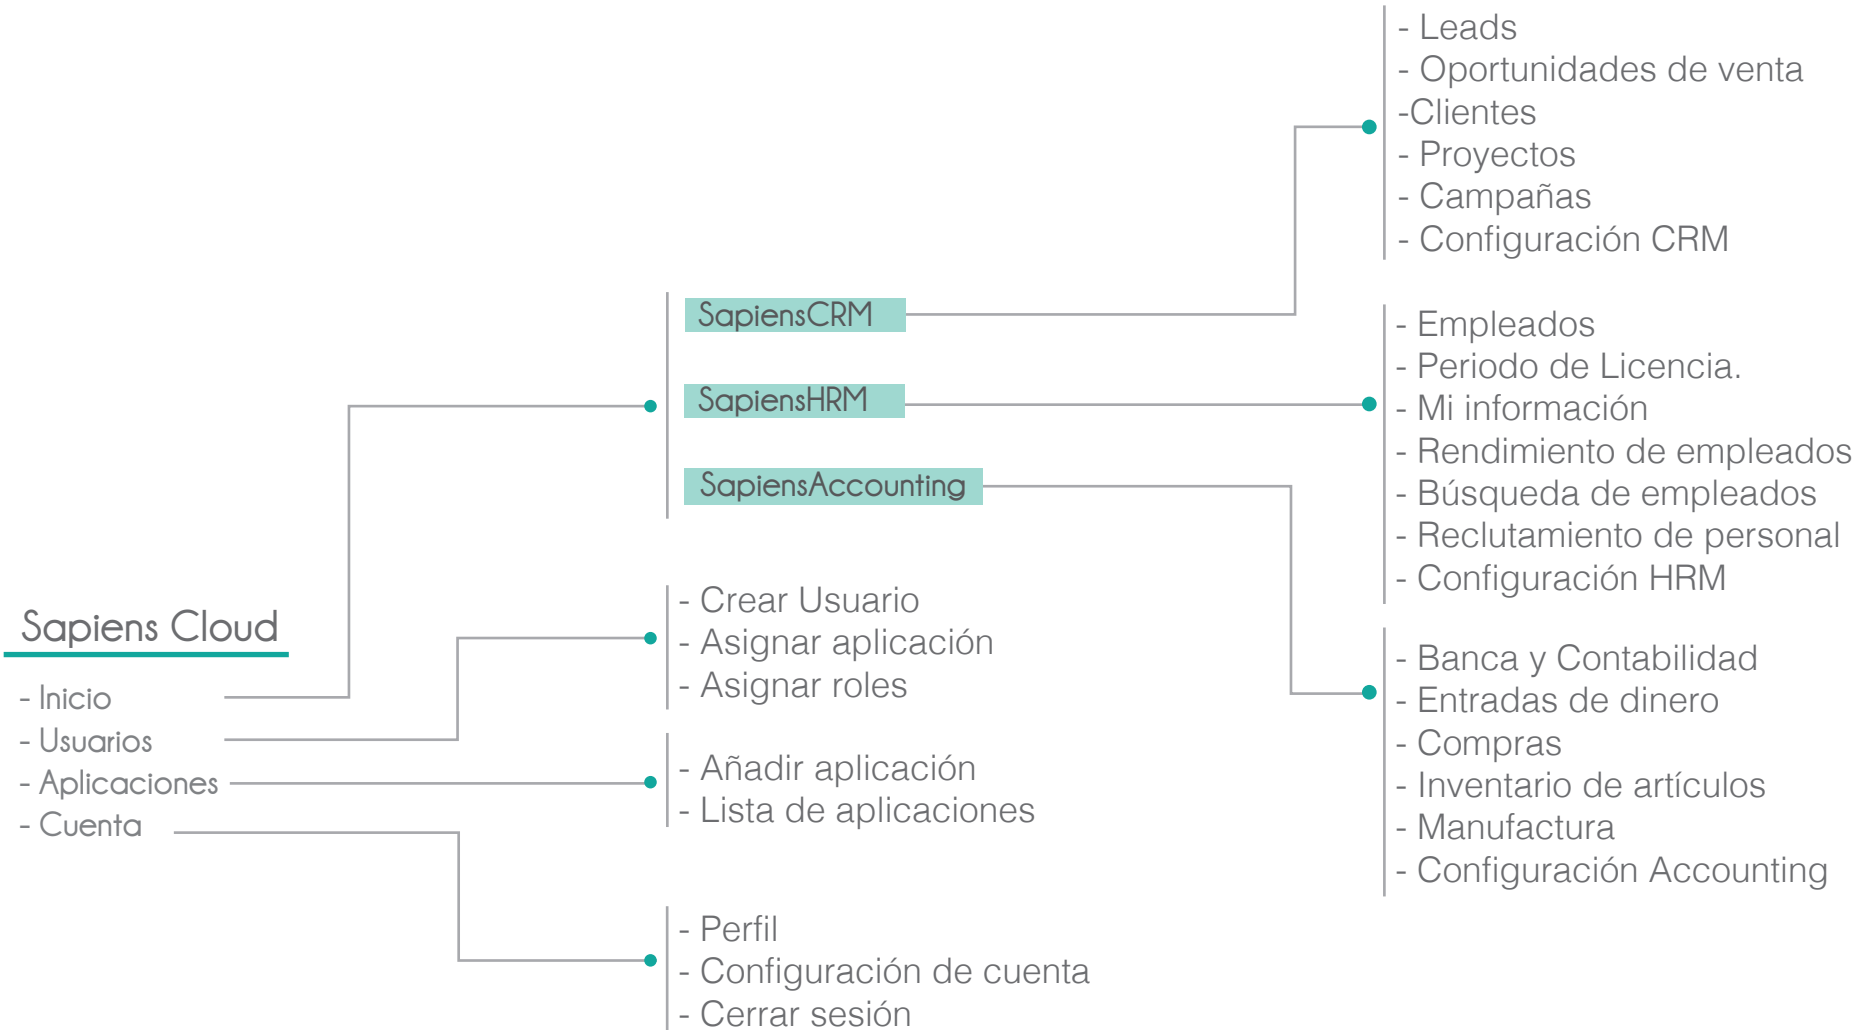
Sapiens Cloud

- Inicio
- Usuarios
- Aplicaciones
- Cuenta

SapiensCRM
SapiensHRM
SapiensAccounting

- Crear Usuario
- Asignar aplicación
- Asignar roles

- Añadir aplicación
- Lista de aplicaciones

- Perfil
- Configuración de cuenta
- Cerrar sesión

- Leads
- Oportunidades de venta
-Clientes
- Proyectos
- Campañas
- Configuración CRM

- Empleados
- Periodo de Licencia.
- Mi información
- Rendimiento de empleados
- Búsqueda de empleados
- Reclutamiento de personal
- Configuración HRM

- Banca y Contabilidad
- Entradas de dinero
- Compras
- Inventario de artículos
- Manufactura
- Configuración Accounting